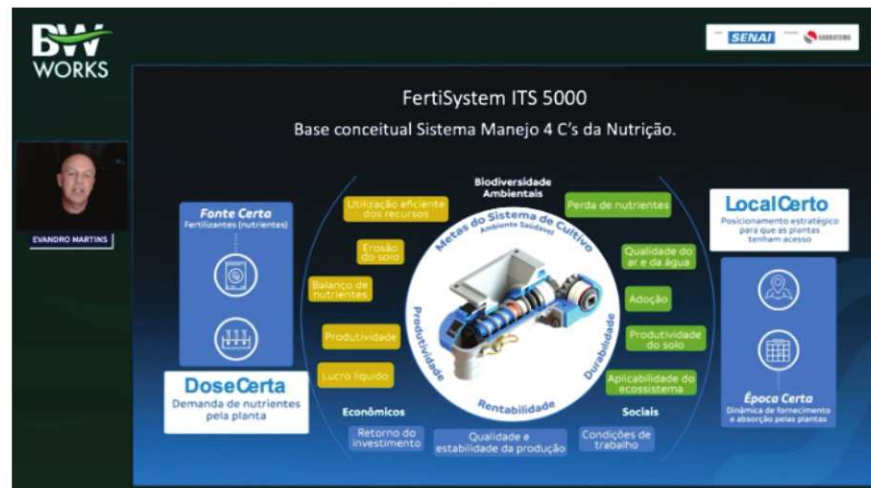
BW WORKS

SENAI

EVANDRO MARTINS

FertiSystem ITS 5000

Base conceitual Sistema Manejo 4 C's da Nutrição.

Fonte Certa
Fertilizantes (nutrientes)

DoseCerta
Demanda de nutrientes pela planta

Biodiversidade Ambientais

Utilização eficiente dos recursos

Erosão do solo

Balanço de nutrientes

Produtividade

Lucro líquido

Econômicos

Retorno do investimento

Qualidade e estabilidade da produção

Condições de trabalho

Sociais

Perda de nutrientes

Qualidade do ar e da água

Adoção

Produtividade do solo

Aplicabilidade do ecossistema

Metas do Sistema de Cultivo
Ambiente Saudável

Produtividade

Durabilidade

Rentabilidade

LocalCerto
Posicionamento estratégico para que as plantas tenham acesso

Época Certa
Dinâmica de fornecimento e absorção pelas plantas